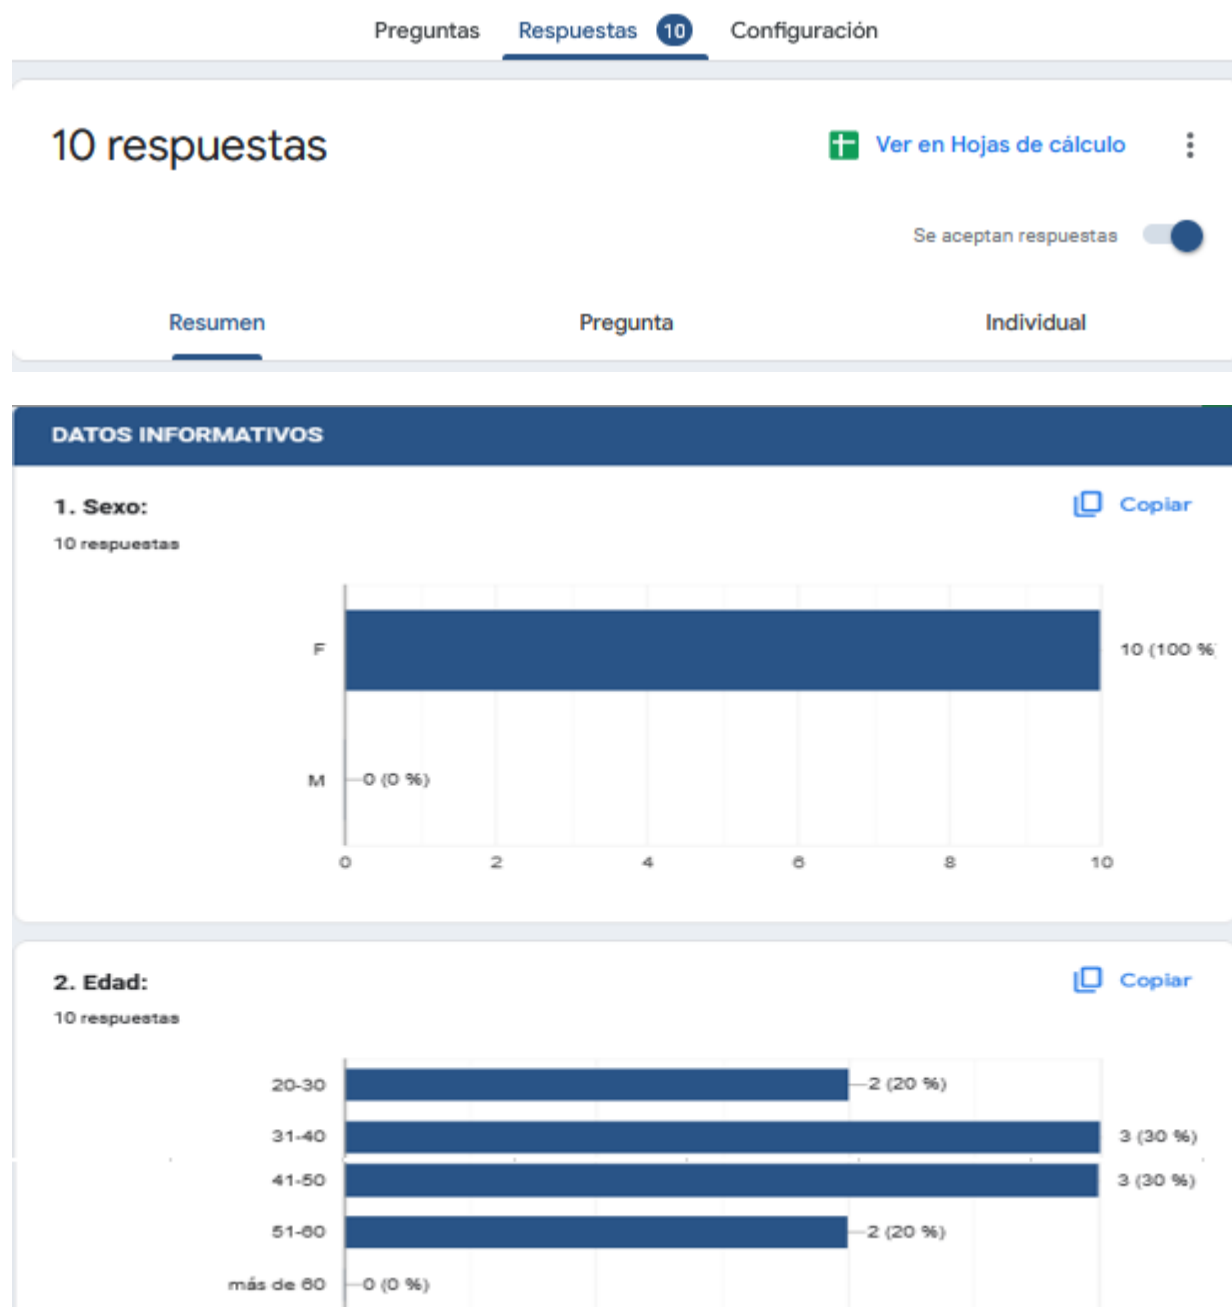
Preguntas Respuestas 10 Configuración

10 respuestas

Ver en Hojas de cálculo

Se aceptan respuestas

Resumen Pregunta Individual

DATOS INFORMATIVOS

1. Sexo:

10 respuestas

Copiar

F 10 (100 %)

M 0 (0 %)

0 2 4 6 8 10

2. Edad:

10 respuestas

Copiar

20-30 2 (20 %)

31-40 3 (30 %)

41-50 3 (30 %)

51-60 2 (20 %)

más de 60 0 (0 %)